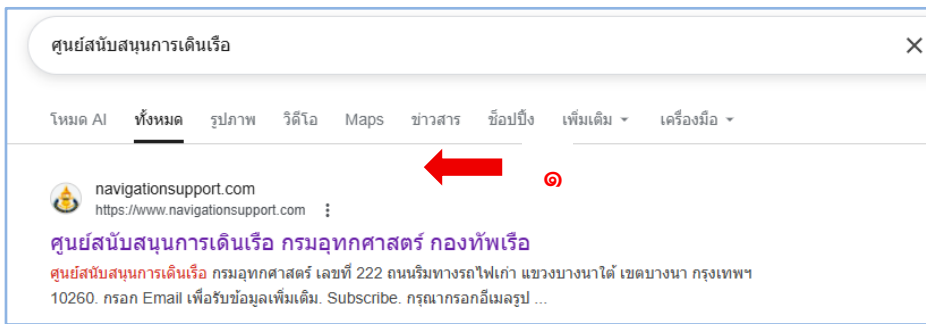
ศูนย์สนับสนุนการเดินเรือ

×

โหมด AI ทั้งหมด รูปภาพ วิดีโอ Maps ข่าวสาร ช็อปปิ้ง เพิ่มเติม ▾ เครื่องมือ ▾

๑

navigationsupport.com
https://www.navigationsupport.com ⋮

ศูนย์สนับสนุนการเดินเรือ กรมอุทกศาสตร์ กองทัพเรือ

ศูนย์สนับสนุนการเดินเรือ กรมอุทกศาสตร์ เลขที่ 222 ถนนริมทางรถไฟเก่า แขวงบางนาใต้ เขตบางนา กรุงเทพฯ 10260. กรอก Email เพื่อรับข้อมูลเพิ่มเติม. Subscribe. กรุณากรอกอีเมลรูป ...